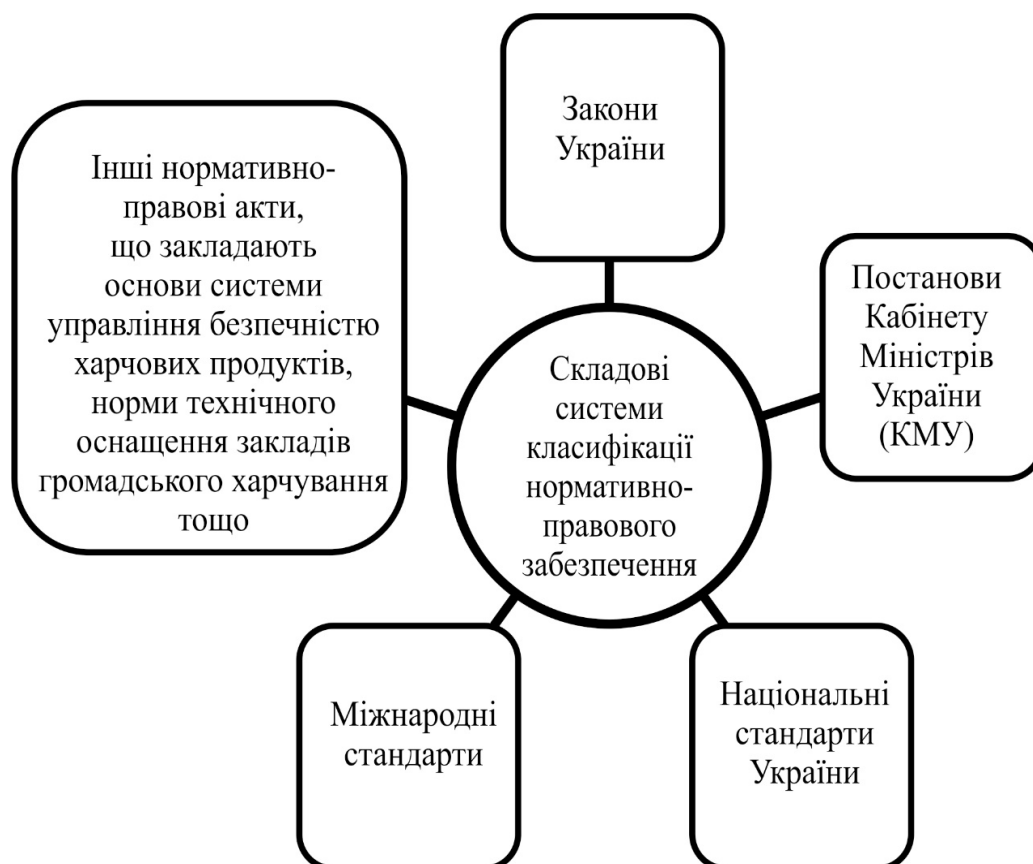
Закони України

Інші нормативно-правові акти, що закладають основи системи управління безпечністю харчових продуктів, норми технічного оснащення закладів громадського харчування тощо

Складові системи класифікації нормативно-правового забезпечення

Постанови Кабінету Міністрів України (КМУ)

Міжнародні стандарти

Національні стандарти України